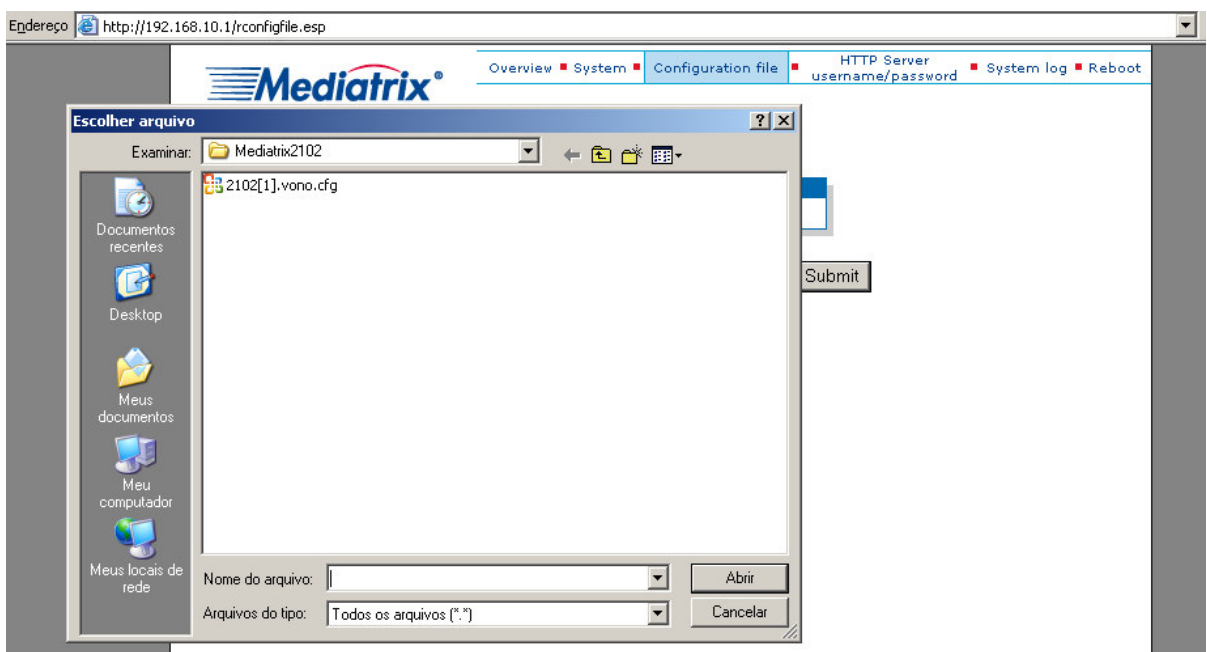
Endereço http://192.168.10.1/rconfigfile.esp

Mediatrix®

Overview ■ System ■ Configuration file ■ HTTP Server username/password ■ System log ■ Reboot

Escolher arquivo

Examinar: Mediatrix2102

2102[1].vono.cfg

Documentos recentes

Desktop

Meus documentos

Meu computador

Meus locais de rede

Nome do arquivo:

Arquivos do tipo: Todos os arquivos (*.*)

Abrir

Cancelar

Submit